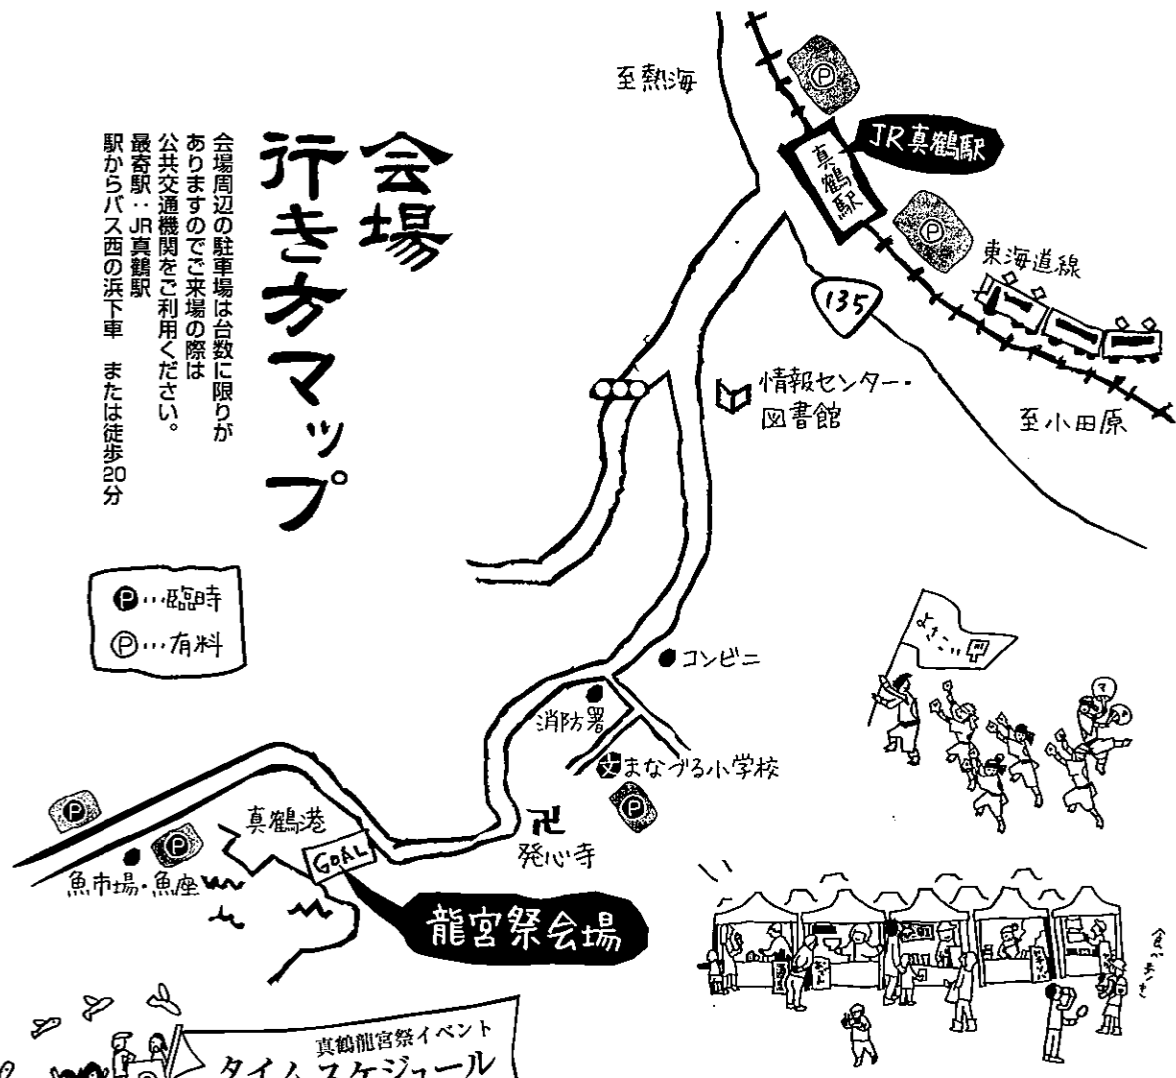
会場行き方マップ

会場周辺の駐車場は台数に限りがありますのでご来場の際は公共交通機関をご利用ください。
最寄駅：JR真鶴駅
駅からバス西の浜下車　または徒歩20分

P…臨時
P…有料

至熱海
JR真鶴駅
真鶴駅
東海道線
135
情報センター・図書館
至小田原
コンビニ
消防署
まなづる小学校
発心寺
真鶴港
GOAL
魚市場・魚座
龍宮祭会場
よさこい
食べあるき

真鶴龍宮祭イベント
タイムスケジュール